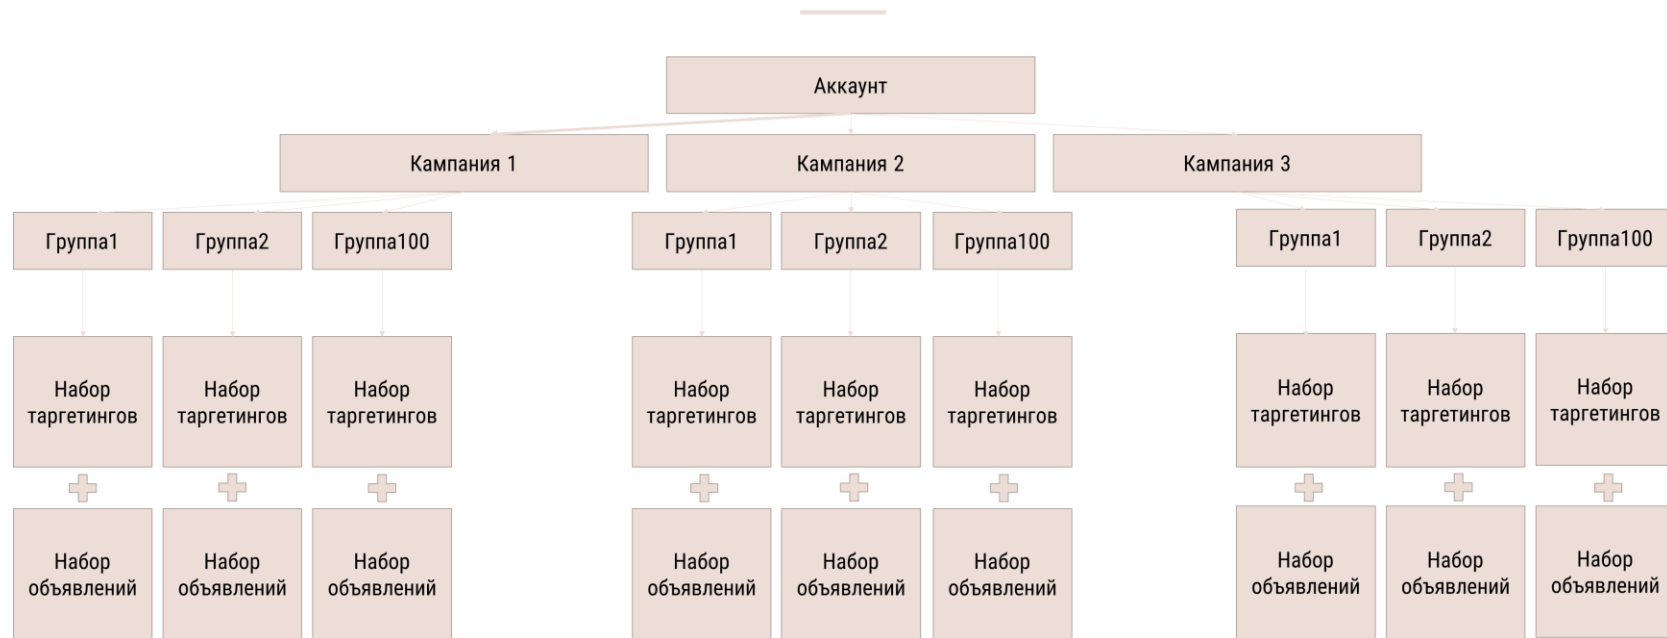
Аккаунт

Кампания 1

Кампания 2

Кампания 3

Группа1

Группа2

Группа100

Группа1

Группа2

Группа100

Группа1

Группа2

Группа100

Набор таргетингов

Набор таргетингов

Набор таргетингов

Набор таргетингов

Набор таргетингов

Набор таргетингов

Набор таргетингов

Набор таргетингов

Набор таргетингов

Набор объявлений

Набор объявлений

Набор объявлений

Набор объявлений

Набор объявлений

Набор объявлений

Набор объявлений

Набор объявлений

Набор объявлений